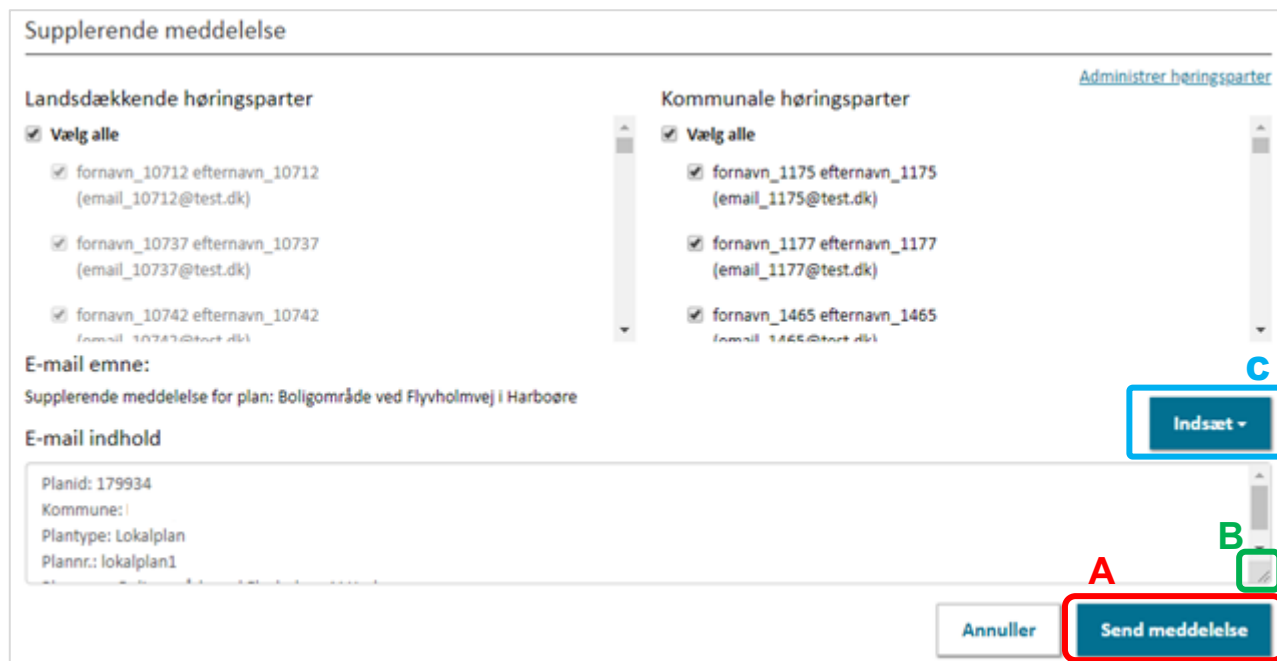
Supplerende meddelelse

Administrer høringsparter

Landsdækkende høringsparter

Vælg alle

fornavn_10712 efternavn_10712 (email_10712@test.dk)

fornavn_10737 efternavn_10737 (email_10737@test.dk)

fornavn_10742 efternavn_10742 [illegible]

Kommunale høringsparter

Vælg alle

fornavn_1175 efternavn_1175 (email_1175@test.dk)

fornavn_1177 efternavn_1177 (email_1177@test.dk)

fornavn_1465 efternavn_1465 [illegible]

E-mail emne:

Supplerende meddelelse for plan: Boligområde ved Flyvholmvej i Harboøre

C

Indsæt

E-mail indhold

Planid: 179934
Kommune:
Plantype: Lokalplan
Plannr.: lokalplan1
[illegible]

B

A

Annuller

Send meddelelse